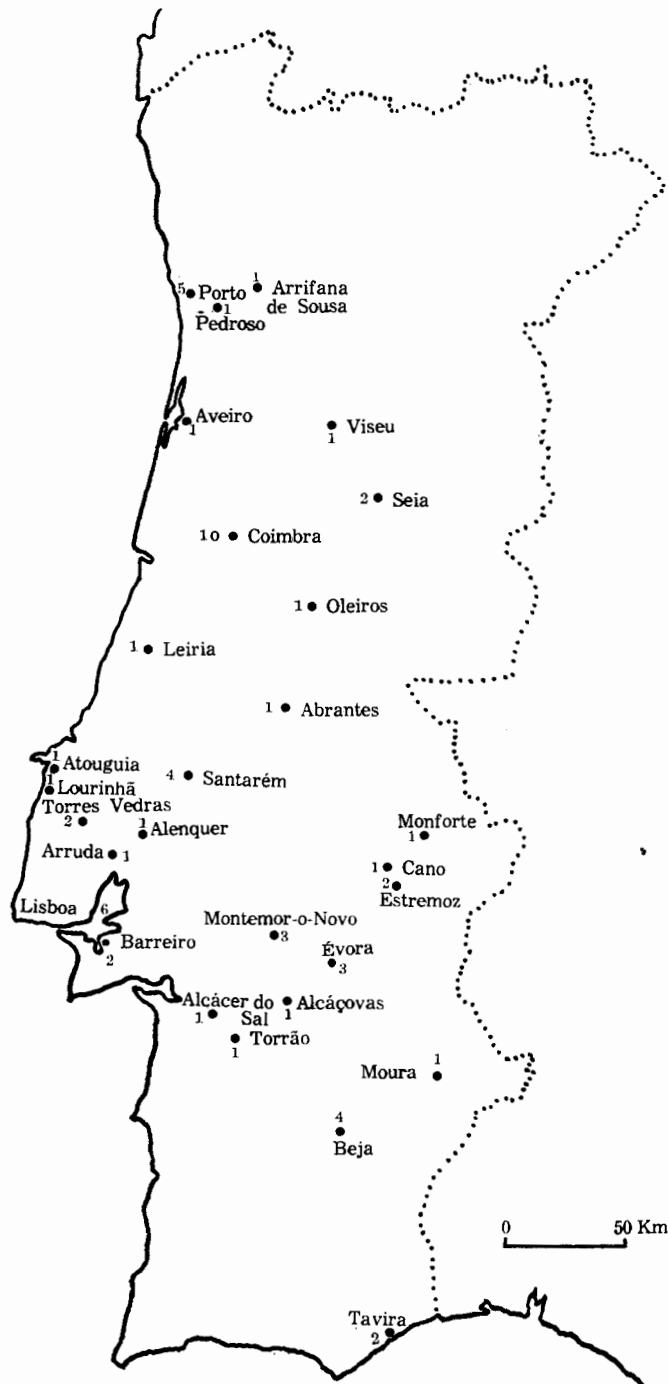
5 Porto
1 Arrifana de Sousa
1 Pedroso
Aveiro 1
Viseu 1
2 Seia
10 Coimbra
1 Oleiros
1 Leiria
1 Abrantes
1 Atouguia
1 Lourinhã
Torres Vedras 2
4 Santarém
1 Alenquer
Arruda 1
Lisboa 6
Barreiro 2
Monforte 1
1 Cano
2 Estremoz
Montemor-o-Novo 3
Évora 3
Alcácer do Sal 1
Alcáçovas 1
Torrão 1
Moura 1
4 Beja
Tavira 2
0 50 Km